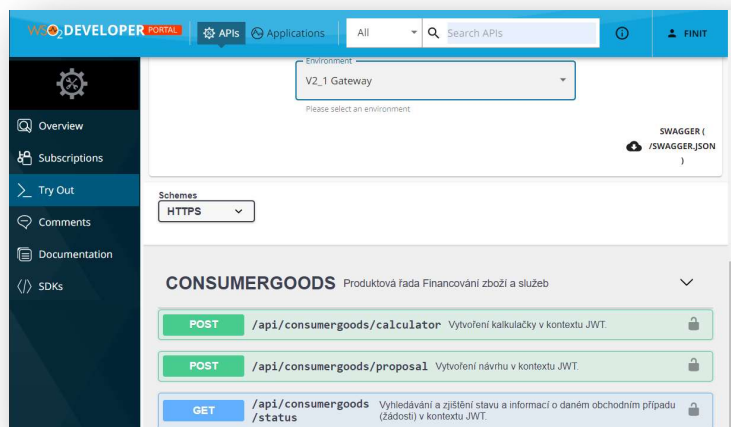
WSO2 DEVELOPER PORTAL APIs Applications All Search APIs FINIT

Overview
Subscriptions
Try Out
Comments
Documentation
SDKs

Environment
V2_1 Gateway
Please select an environment

SWAGGER ( /SWAGGER.JSON )

Schemes
HTTPS

CONSUMERGOODS Produktová řada Financování zboží a služeb

POST /api/consumergoods/calculator Vytvoření kalkulačky v kontextu JWT.

POST /api/consumergoods/proposal Vytvoření návrhu v kontextu JWT.

GET /api/consumergoods /status Vyhledávání a zjištění stavu a informací o daném obchodním případu (žádosti) v kontextu JWT.